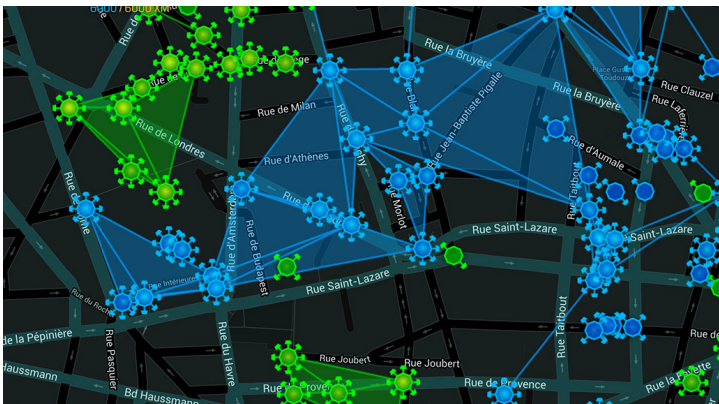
6000 / 6000 XM

Rue la Bruyère

Place Gustave Toudouze

Rue Clauzel

Rue la Bruyère

Rue de Milan

Rue de Londres

Rue d'Athènes

Rue Blanche

Rue Jean-Baptiste Pigalle

Rue d'Aumale

Rue Laferrière

Rue de Clichy

Rue Moncey

Rue Morlot

Rue Taitbout

Rue Saint-Lazare

Rue Saint-Lazare

Rue d'Amsterdam

Rue de Budapest

Rue Intérieure

Rue Saint-Lazare

Rue du Rocher

Rue de la Pépinière

Rue Pasquier

Rue du Havre

Rue Joubert

Rue Joubert

Bd Haussmann

Haussmann

Rue de Provence

Rue de Provence

Rue la Fayette

Rue Taitbout